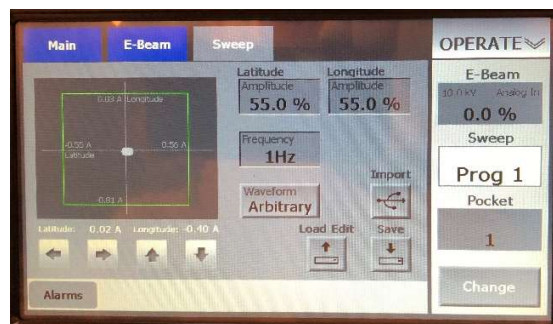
Main
E-Beam
Sweep
OPERATE

0.93 A Longitude
-0.55 A
Latitude
0.56 A
-0.81 A

Latitude: 0.02 A Longitude: -0.40 A

Latitude
Amplitude
55.0 %

Longitude
Amplitude
55.0 %

Frequency
1Hz

Waveform
Arbitrary

Import

Load Edit
Save

E-Beam
10.0 kV Analog In
0.0 %

Sweep
Prog 1

Pocket
1

Change

Alarms